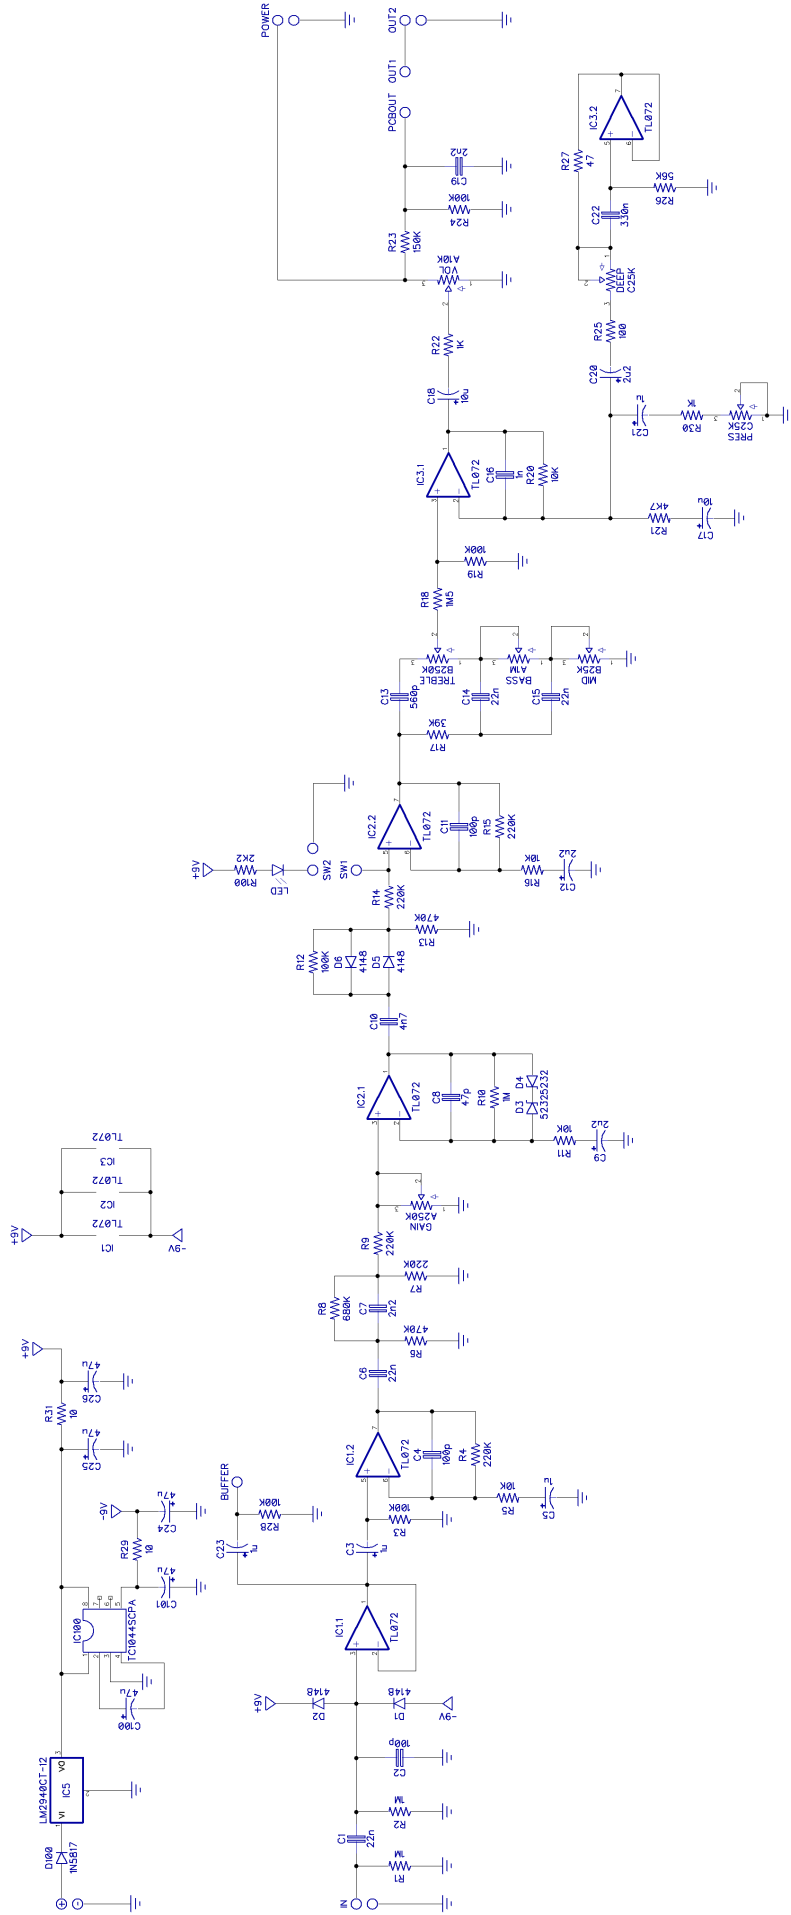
POWER
OUT2
OUT1
PCBOUT
C19
2n2
R24
100K
R23
150K
VOL
A10K
R22
1K
C18
10u
IC3.1
TL072
C16
1n
R20
10K
R19
100K
R18
1M5
TREBLE
B250K
BASS
A1M
MID
B25K
C13
560p
C14
22n
C15
22n
R17
39K
IC2.2
TL072
C11
100p
R15
220K
R16
10K
C12
2u2
SW1
SW2
LED
R100
2K2
+9V
R14
220K
R13
470K
R12
100K
D6
4148
D5
4148
C10
4n7
IC2.1
TL072
C8
47p
R10
1M
D3
D4
5232
5232
R11
10K
C9
2u2
GAIN
A250K
R9
220K
R7
220K
R8
680K
C7
2n2
R6
470K
C6
22n
IC1.2
TL072
C4
100p
R4
220K
R5
10K
C5
1u
R3
100K
C3
1u
BUFFER
R28
100K
C23
1u
IC1.1
TL072
D2
4148
D1
4148
+9V
-9V
C2
100p
R2
1M
C1
22n
R1
1M
IN
IC3.2
TL072
R27
47
R26
56K
C22
330n
DEEP
C25K
R25
100
C20
2u2
C21
1u
R30
1K
PRES
C25K
R21
4K7
C17
10u
IC1
TL072
IC2
TL072
IC3
TL072
+9V
-9V
+9V
R31
10
C26
47u
C25
47u
-9V
C24
47u
R29
10
C101
47u
IC100
TC1044SCPA
C100
47u
LM2940CT-12
IC5
VI
VO
D100
1N5817